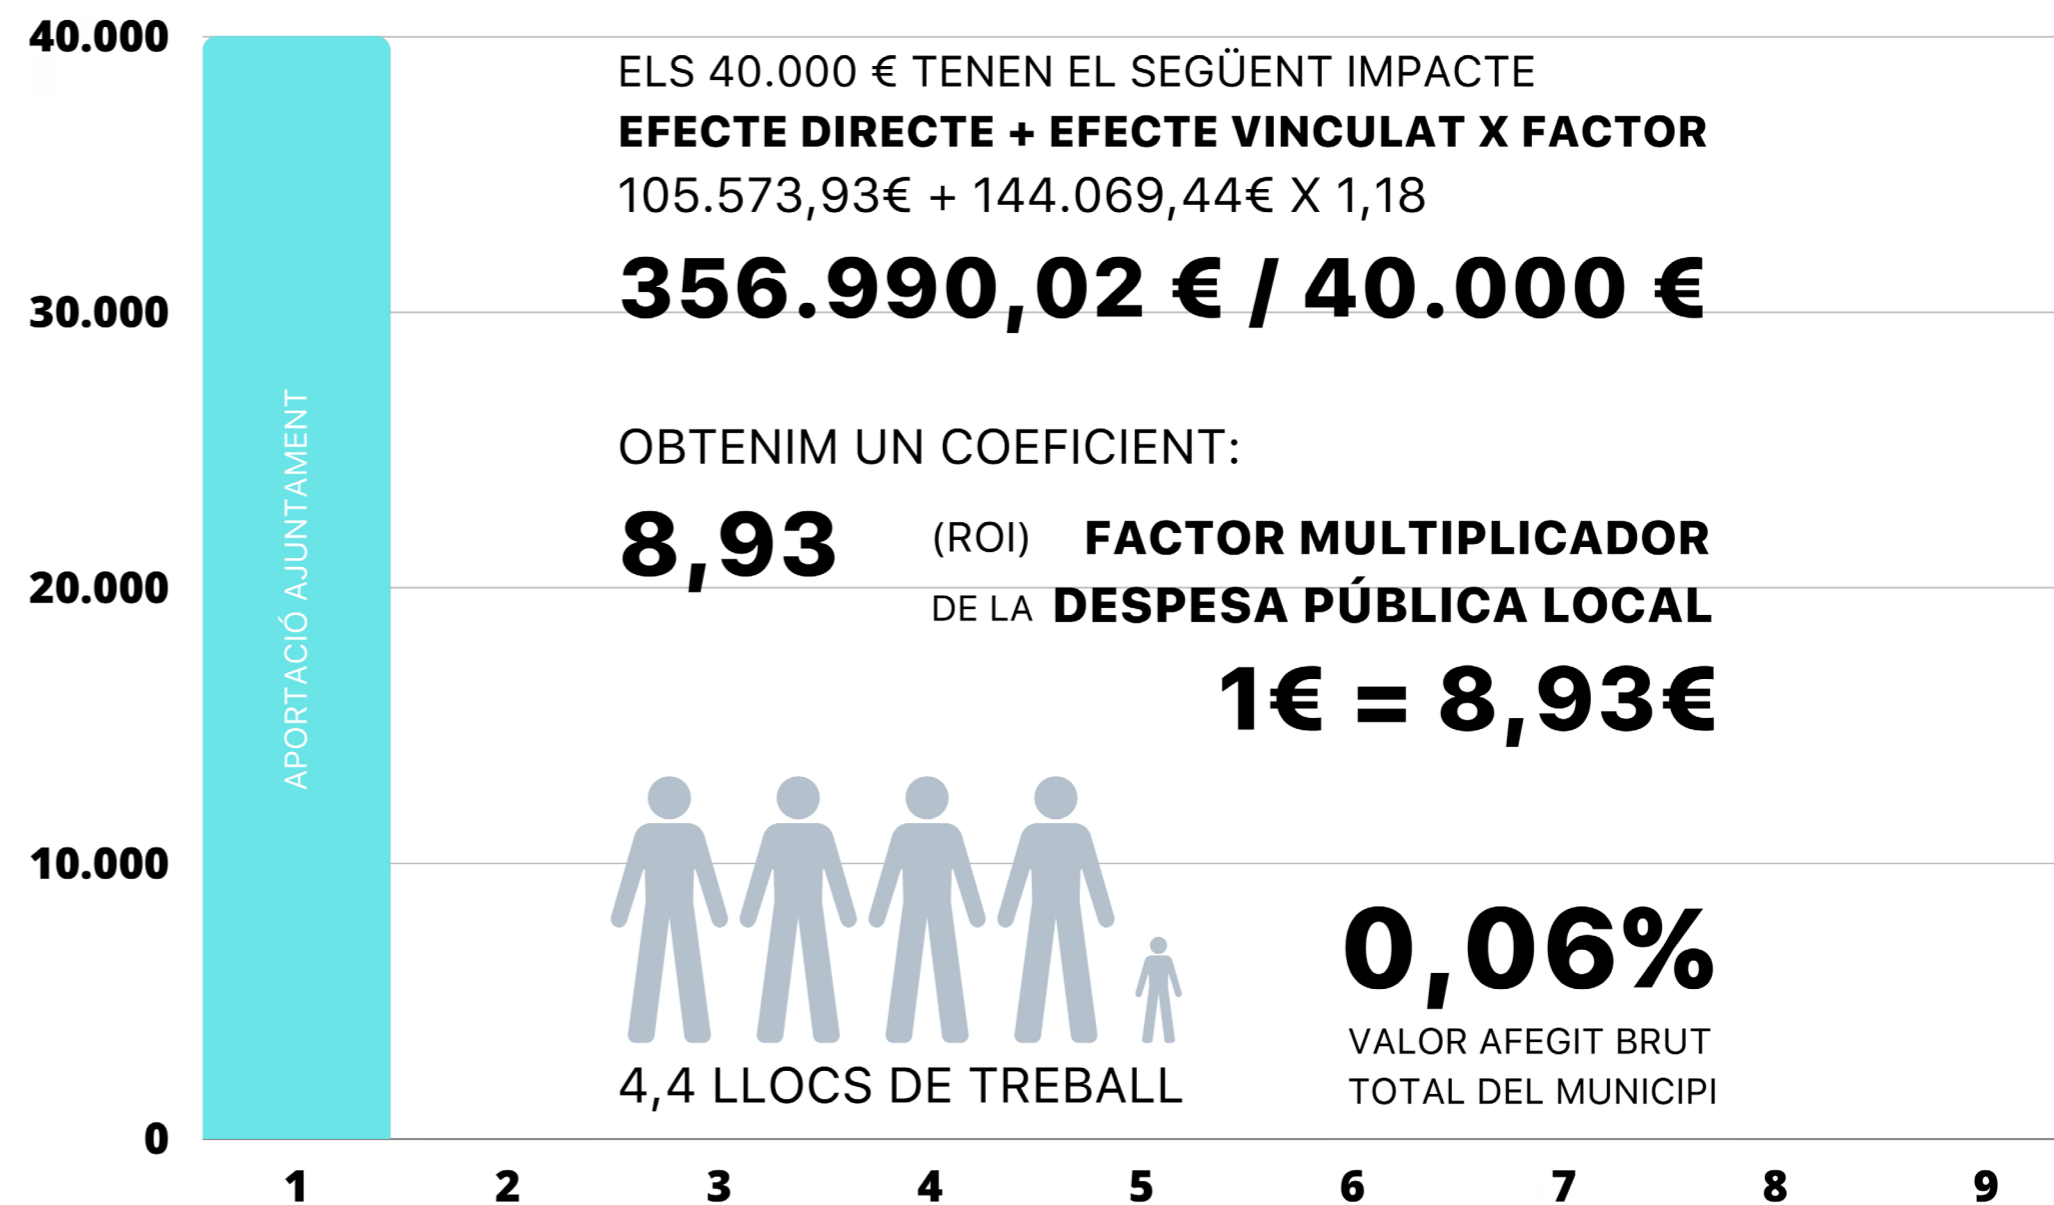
40.000

30.000

20.000

10.000

0

APORTACIÓ AJUNTAMENT

ELS 40.000 € TENEN EL SEGÜENT IMPACTE

**EFECTE DIRECTE + EFECTE VINCULAT X FACTOR**

105.573,93€ + 144.069,44€ X 1,18

**356.990,02 € / 40.000 €**

OBTENIM UN COEFICIENT:

**8,93** (ROI) **FACTOR MULTIPLICADOR** DE LA **DESPESA PÚBLICA LOCAL**

**1€ = 8,93€**

4,4 LLOCS DE TREBALL

**0,06%**

VALOR AFEGIT BRUT TOTAL DEL MUNICIPI

1 2 3 4 5 6 7 8 9